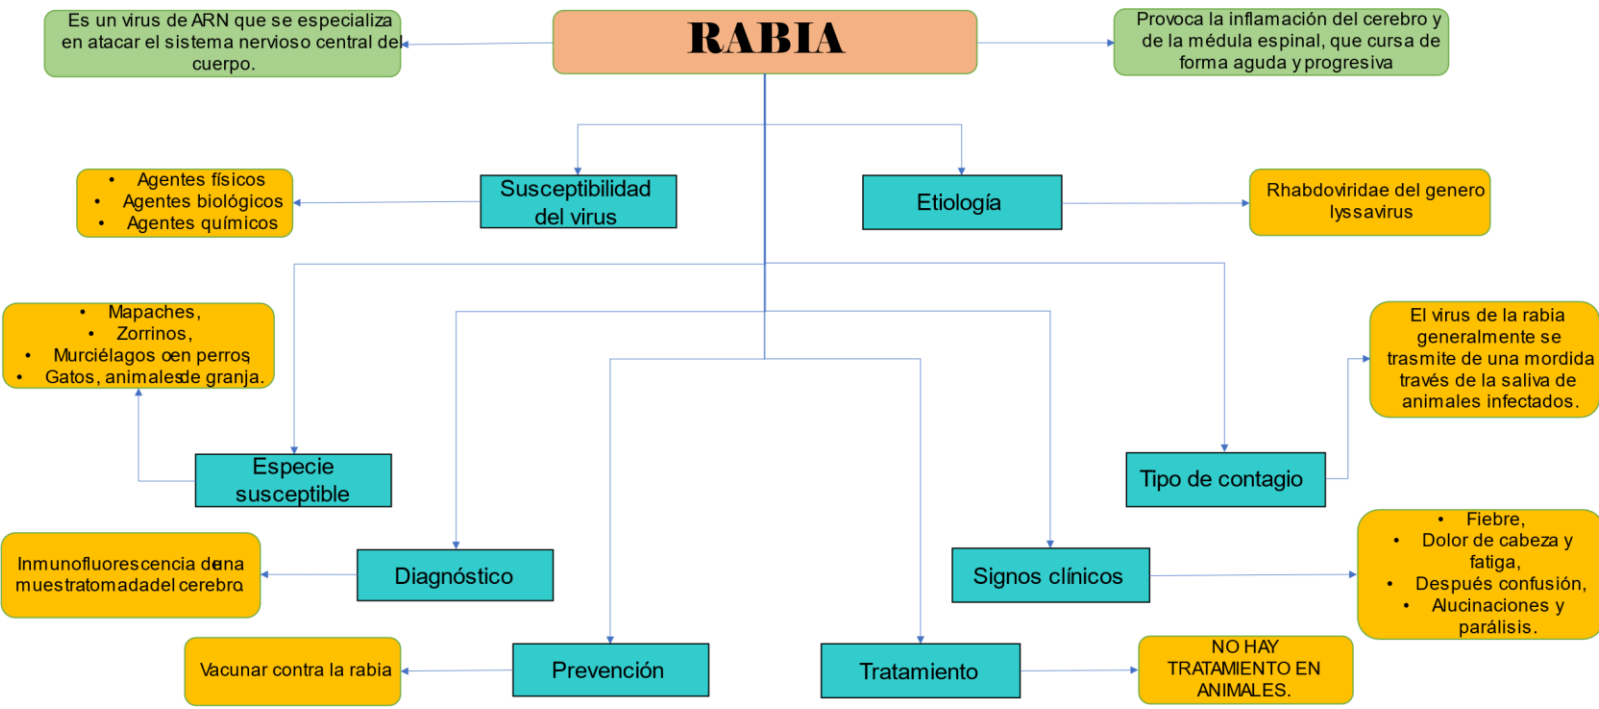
RABIA

Es un virus de ARN que se especializa en atacar el sistema nervioso central del cuerpo.

Provoca la inflamación del cerebro y de la médula espinal, que cursa de forma aguda y progresiva

Susceptibilidad del virus

Etiología

• Agentes físicos
• Agentes biológicos
• Agentes químicos

Rhabdoviridae del genero lyssavirus

• Mapaches,
• Zorrinos,
• Murciélagos o en perros
• Gatos, animales de granja.

El virus de la rabia generalmente se trasmite de una mordida través de la saliva de animales infectados.

Especie susceptible

Tipo de contagio

Inmunofluorescencia de una muestra tomada del cerebro

Diagnóstico

Signos clínicos

• Fiebre,
• Dolor de cabeza y fatiga,
• Después confusión,
• Alucinaciones y parálisis.

Vacunar contra la rabia

Prevención

Tratamiento

NO HAY TRATAMIENTO EN ANIMALES.